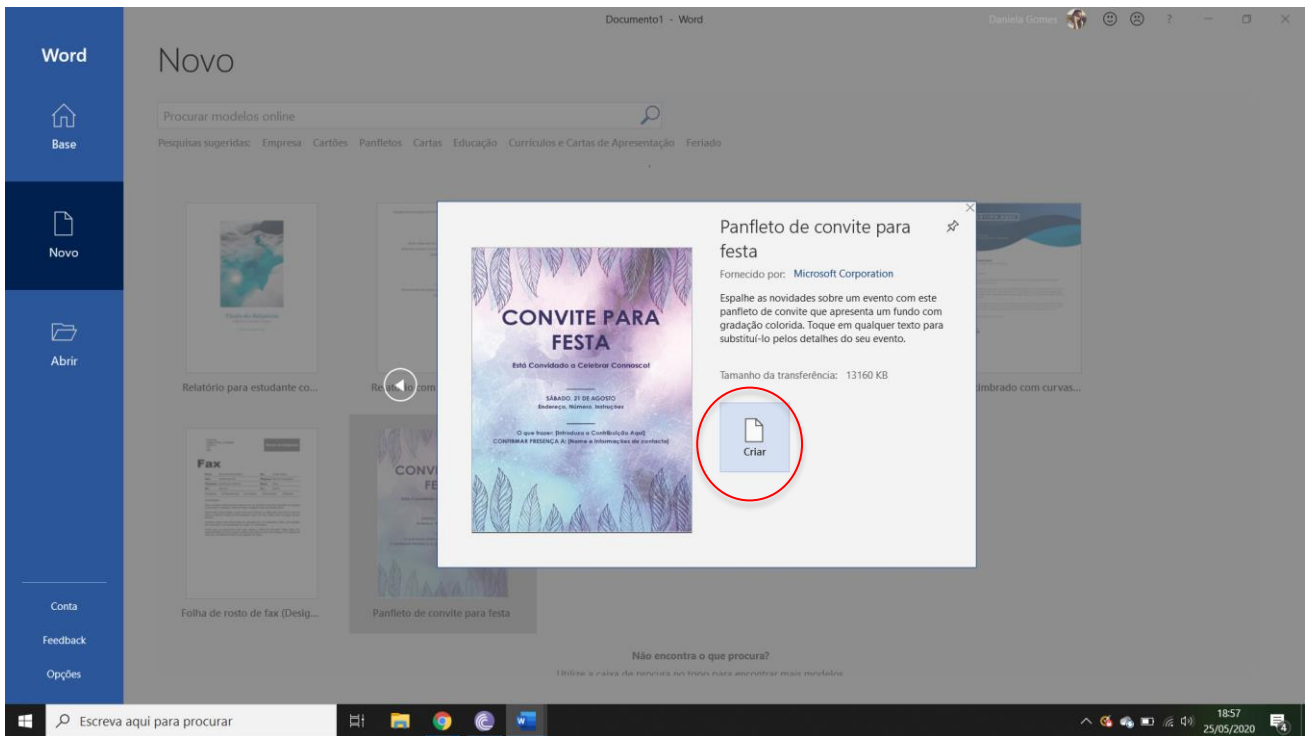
Documento1 - Word

Daniela Gomes

Word

Base

Novo

Abrir

Conta

Feedback

Opções

Novo

Procurar modelos online

Pesquisas sugeridas: Empresa Cartões Panfletos Cartas Educação Currículos e Cartas de Apresentação Feriado

Relatório para estudante co...

Re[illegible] com

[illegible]imbrado com curvas...

Fax

Folha de rosto de fax (Desig...

Panfleto de convite para festa

CONVITE PARA FESTA

Está Convidado a Celebrar Connosco!

SÁBADO, 21 DE AGOSTO
Endereço, Número, Instruções

O que trazer: [Introduza a Contribuição Aqui]
CONFIRMAR PRESENÇA A: [Nome e Informações de contacto]

Panfleto de convite para festa

Fornecido por: Microsoft Corporation

Espalhe as novidades sobre um evento com este panfleto de convite que apresenta um fundo com gradação colorida. Toque em qualquer texto para substituí-lo pelos detalhes do seu evento.

Tamanho da transferência: 13160 KB

Criar

Não encontra o que procura?

Utilize a caixa de procura no topo para encontrar mais modelos

Escreva aqui para procurar

18:57
25/05/2020